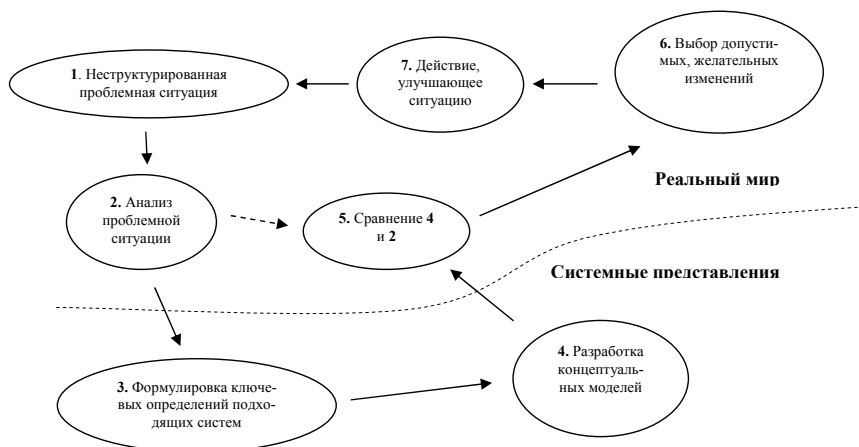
7. Действие, улучшающее ситуацию

6. Выбор допустимых, желательных изменений

1. Неструктурированная проблемная ситуация

Реальный мир

2. Анализ проблемной ситуации

5. Сравнение 4 и 2

Системные представления

4. Разработка концептуальных моделей

3. Формулировка ключевых определений подходящих систем